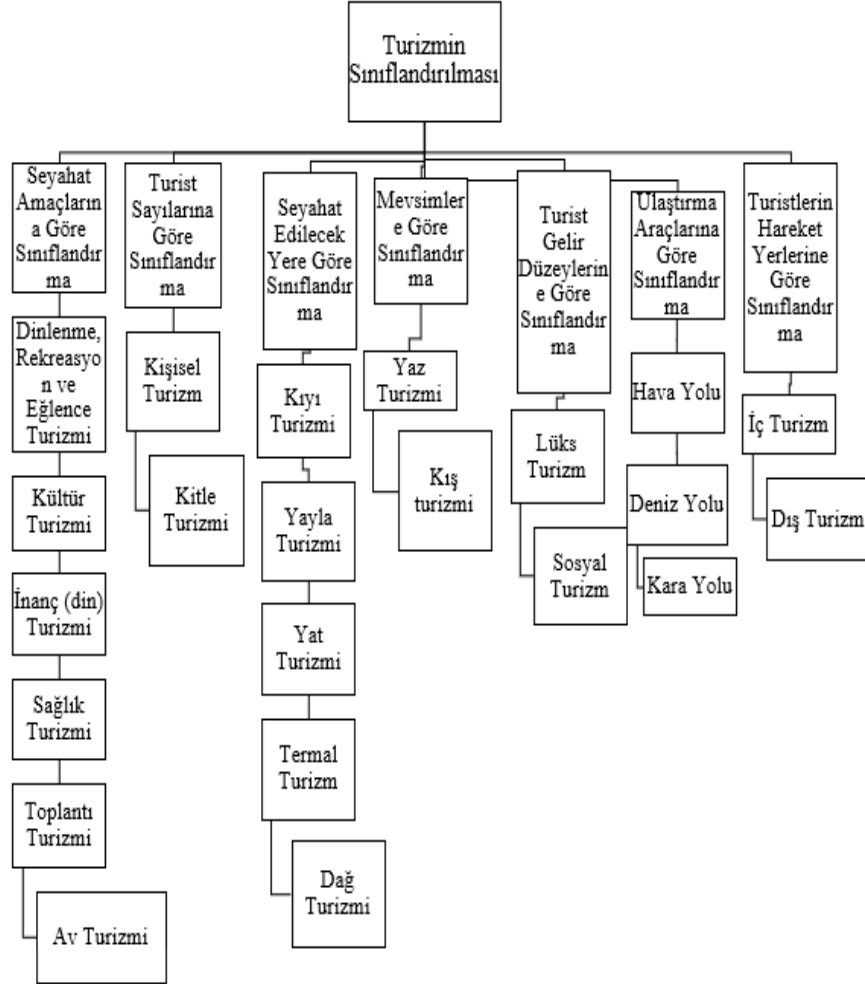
Turizmin Sınıflandırılması

Seyahat Amaçlarına Göre Sınıflandırma

Dinlenme, Rekreasyon ve Eğlence Turizmi

Kültür Turizmi

İnanç (din) Turizmi

Sağlık Turizmi

Toplantı Turizmi

Av Turizmi

Turist Sayılarına Göre Sınıflandırma

Kişisel Turizm

Kitle Turizmi

Seyahat Edilecek Yere Göre Sınıflandırma

Kıyı Turizmi

Yayla Turizmi

Yat Turizmi

Termal Turizm

Dağ Turizmi

Mevsimlere Göre Sınıflandırma

Yaz Turizmi

Kış turizmi

Turist Gelir Düzeylerine Göre Sınıflandırma

Lüks Turizm

Sosyal Turizm

Ulaştırma Araçlarına Göre Sınıflandırma

Hava Yolu

Deniz Yolu

Kara Yolu

Turistlerin Hareket Yerlerine Göre Sınıflandırma

İç Turizm

Dış Turizm